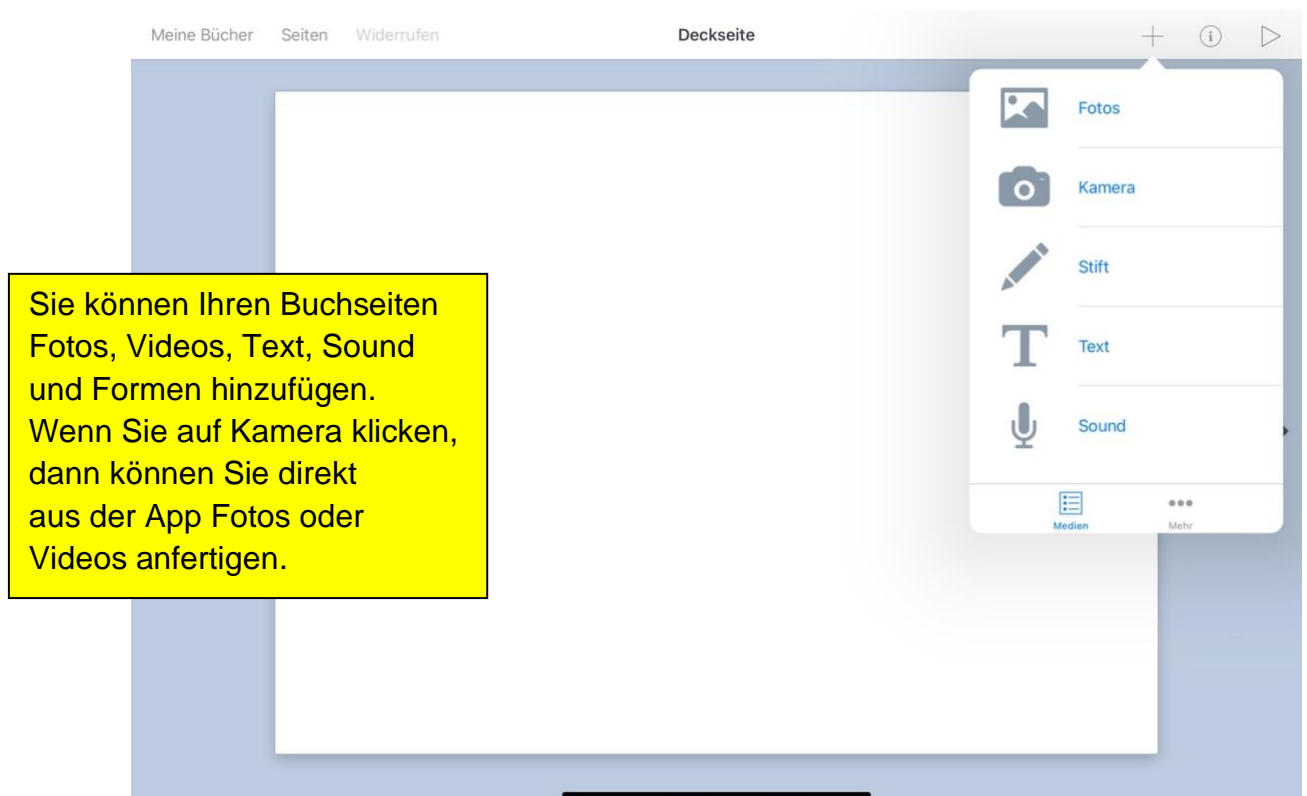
Meine Bücher Seiten Widerrufen

Deckseite

Fotos

Kamera

Stift

Text

Sound

Medien

Mehr

Sie können Ihren Buchseiten Fotos, Videos, Text, Sound und Formen hinzufügen. Wenn Sie auf Kamera klicken, dann können Sie direkt aus der App Fotos oder Videos anfertigen.